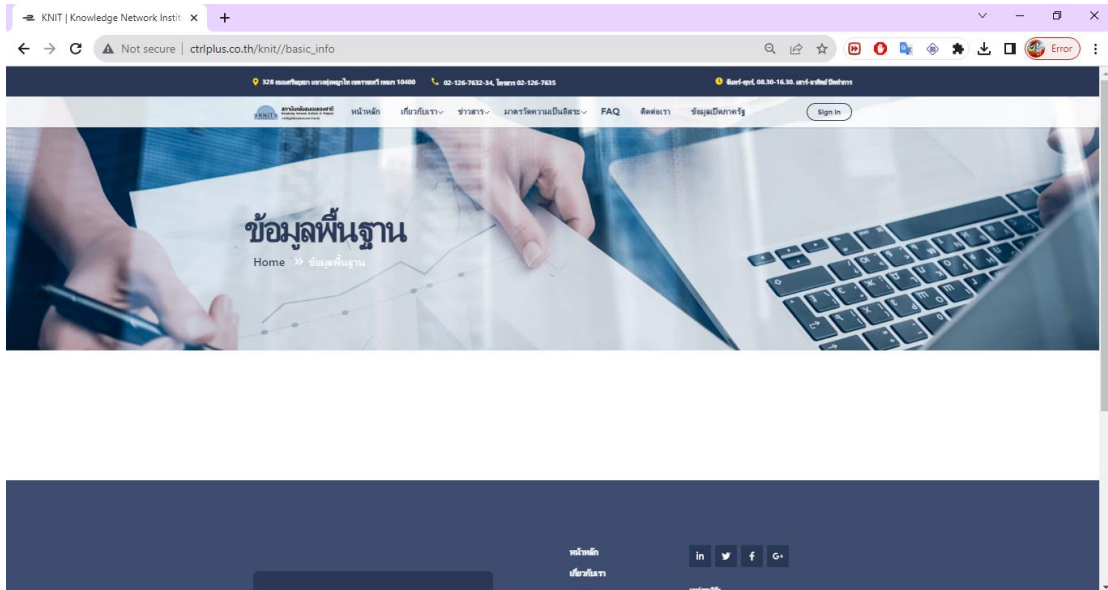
KNIT | Knowledge Network Instit ×

Not secure | ctrlplus.co.th/knit//basic_info

Error

328 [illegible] 10400   02-126-7632-34, โทรสาร 02-126-7635   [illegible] 08.30-16.30. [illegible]

KNIT   หน้าหลัก   เกี่ยวกับเรา   ข่าวสาร   มาตรวัดความเป็นอิสระ   FAQ   ติดต่อเรา   ข้อมูลเปิดภาครัฐ   Sign In

ข้อมูลพื้นฐาน

Home » ข้อมูลพื้นฐาน

หน้าหลัก

เกี่ยวกับเรา

in   f   G+